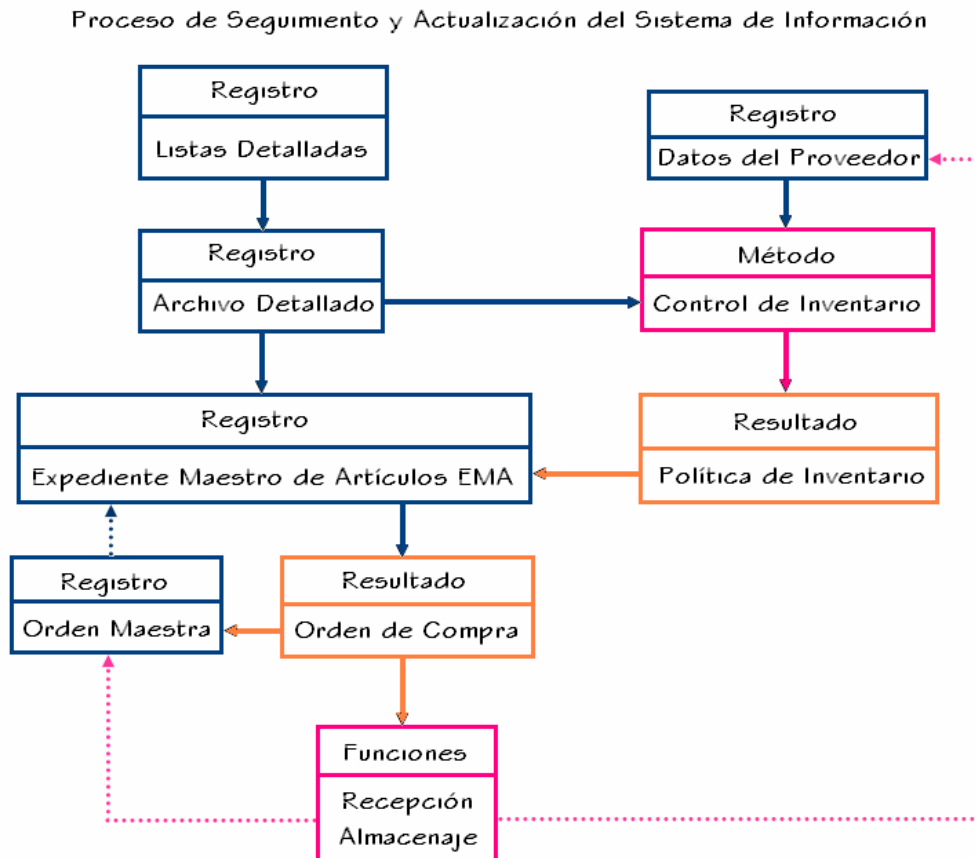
Proceso de Seguimiento y Actualización del Sistema de Información

Registro
Listas Detalladas

Registro
Datos del Proveedor

Registro
Archivo Detallado

Método
Control de Inventario

Registro
Expediente Maestro de Artículos EMA

Resultado
Política de Inventario

Registro
Orden Maestra

Resultado
Orden de Compra

Funciones
Recepción
Almacenaje